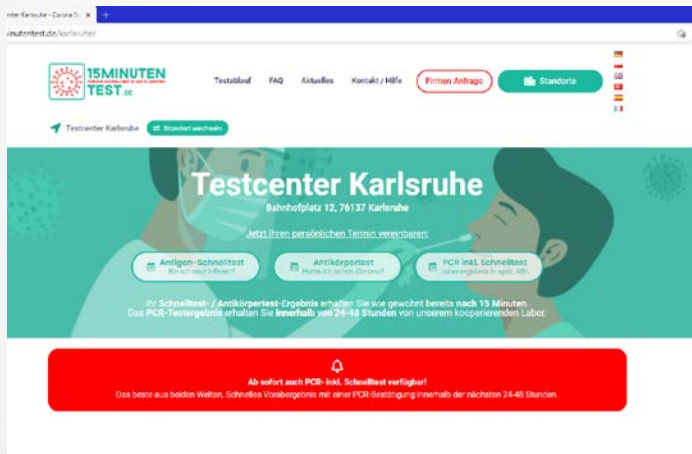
nter Karlsruhe - Corona S ×

inutentest.de/karlsruhe/

15MINUTEN TEST.DE

Testablauf FAQ Aktuelles Kontakt / Hilfe Firmen Anfrage Standorte

Testcenter Karlsruhe Standort wechseln

Testcenter Karlsruhe

Bahnhofplatz 12, 76137 Karlsruhe

Jetzt Ihren persönlichen Termin vereinbaren:

Antigen-Schnelltest Bin ich akut infiziert?

Antikörpertest Hatte ich schon Corona?

PCR inkl. Schnelltest Laborergebnis in spät. 48h

Ihr Schnelltest- / Antikörpertest-Ergebnis erhalten Sie wie gewohnt bereits nach 15 Minuten
Das PCR-Testergebnis erhalten Sie innerhalb von 24-48 Stunden von unserem kooperierenden Labor.

Ab sofort auch PCR- inkl. Schnelltest verfügbar!
Das beste aus beiden Welten. Schnelles Vorabergebnis mit einer PCR-Bestätigung innerhalb der nächsten 24-48 Stunden.